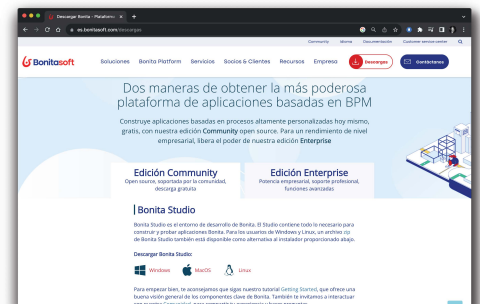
Descargar Bonita - Plataforma

es.bonitasoft.com/descargas

Community Idioma Documentación Customer service center

Bonitasoft

Soluciones Bonita Platform Servicios Socios & Clientes Recursos Empresa Descargar Contáctenos

Dos maneras de obtener la más poderosa plataforma de aplicaciones basadas en BPM

Construye aplicaciones basadas en procesos altamente personalizadas hoy mismo, gratis, con nuestra edición Community open source. Para un rendimiento de nivel empresarial, libera el poder de nuestra edición Enterprise

Edición Community
Open source, soportada por la comunidad, descarga gratuita

Edición Enterprise
Potencia empresarial, soporte profesional, funciones avanzadas

Bonita Studio

Bonita Studio es el entorno de desarrollo de Bonita. El Studio contiene todo lo necesario para construir y probar aplicaciones Bonita. Para los usuarios de Windows y Linux, un archivo zip de Bonita Studio también está disponible como alternativa al instalador proporcionado abajo.

Descargar Bonita Studio:

Windows MacOS Linux

Para empezar bien, te aconsejamos que sigas nuestro tutorial Getting Started, que ofrece una buena visión general de los componentes clave de Bonita. También te invitamos a interactuar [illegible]